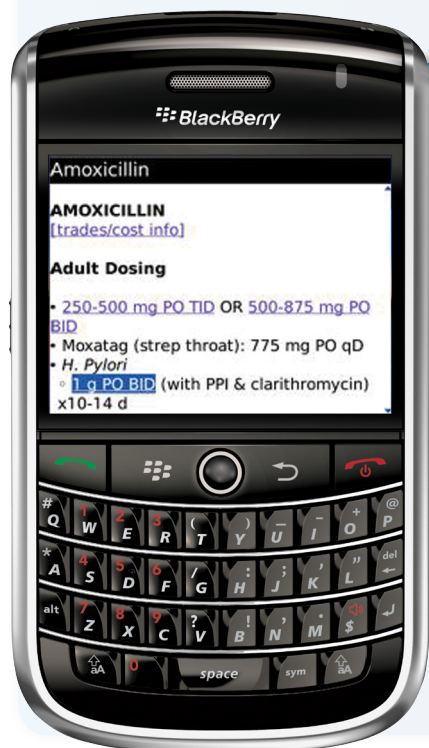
BlackBerry

Amoxicillin

AMOXICILLIN
[trades/cost info]

Adult Dosing

• 250-500 mg PO TID OR 500-875 mg PO BID
• Moxatag (strep throat): 775 mg PO qD
• H. Pylori
◦ 1 g PO BID (with PPI & clarithromycin) x10-14 d

# Q 1 W 2 E 3 R ( T ) Y _ U - I + O @ P
* A 4 S 5 D 6 F / G : H ; J " K , L del
alt 7 Z 8 X 9 C ? V ! B , N . M $
aA 0 space sym aA